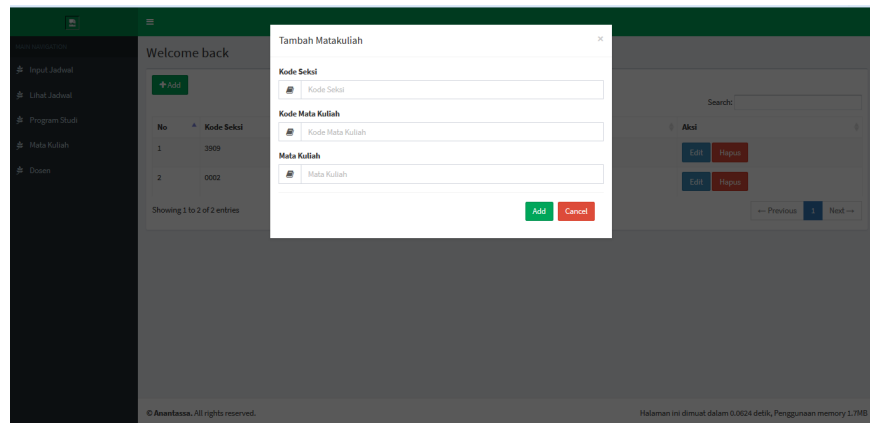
≡

MAIN NAVIGATION

Input Jadwal

Lihat Jadwal

Program Studi

Mata Kuliah

Dosen

Welcome back

+ Add

Search:

| No | Kode Seksi | Aksi |
|---|---|---|
| 1 | 3909 | Edit Hapus |
| 2 | 0002 | Edit Hapus |

Showing 1 to 2 of 2 entries

← Previous 1 Next →

Tambah Matakuliah

×

Kode Seksi

Kode Seksi

Kode Mata Kuliah

Kode Mata Kuliah

Mata Kuliah

Mata Kuliah

Add Cancel

© Anantassa. All rights reserved.

Halaman ini dimuat dalam 0.0624 detik, Penggunaan memory 1.7MB